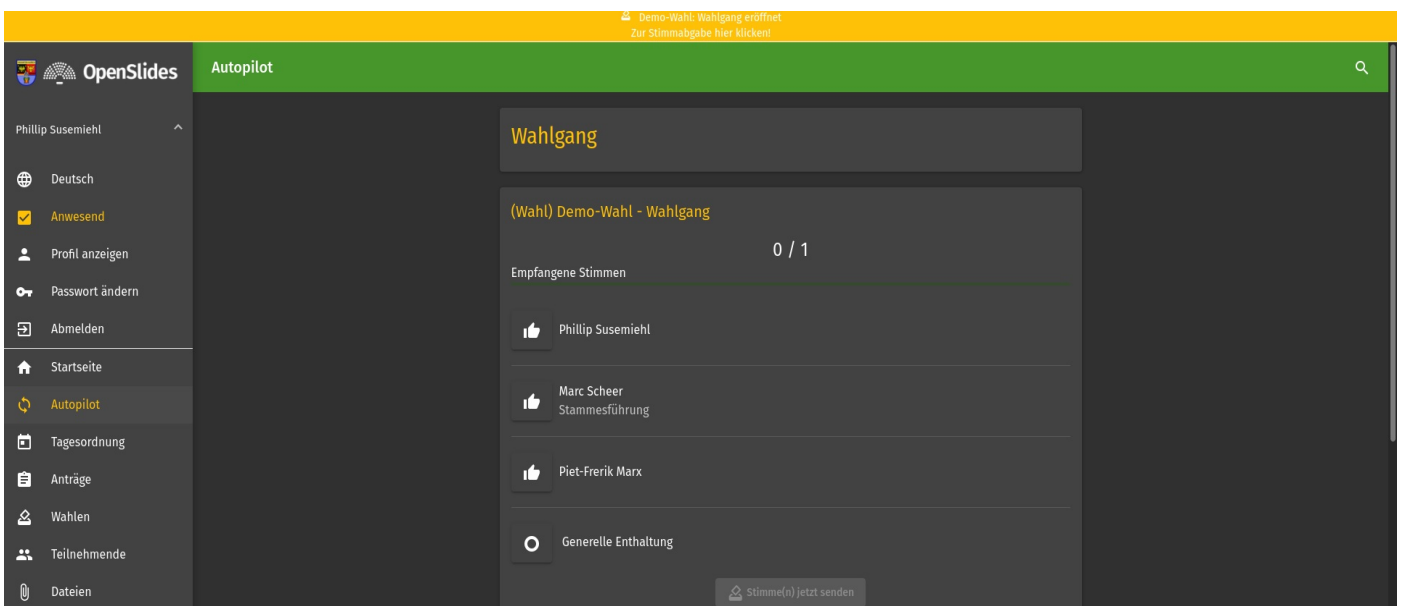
Demo-Wahl: Wahlgang eröffnet
Zur Stimmabgabe hier klicken!

OpenSlides

Autopilot

Phillip Susemiehl

Deutsch
Anwesend
Profil anzeigen
Passwort ändern
Abmelden
Startseite
Autopilot
Tagesordnung
Anträge
Wahlen
Teilnehmende
Dateien

Wahlgang

(Wahl) Demo-Wahl - Wahlgang

0 / 1

Empfangene Stimmen

Phillip Susemiehl

Marc Scheer
Stammesführung

Piet-Frerik Marx

Generelle Enthaltung

Stimme(n) jetzt senden